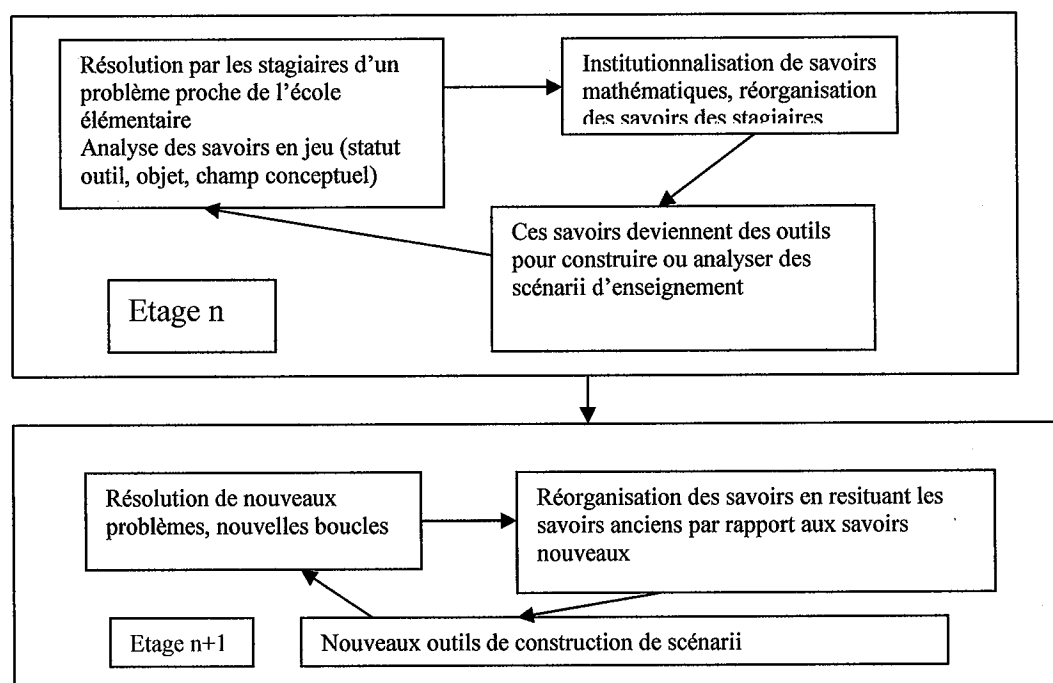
Résolution par les stagiaires d'un problème proche de l'école élémentaire
Analyse des savoirs en jeu (statut outil, objet, champ conceptuel)

Institutionnalisation de savoirs mathématiques, réorganisation des savoirs des stagiaires

Ces savoirs deviennent des outils pour construire ou analyser des scénarii d'enseignement

Etage n

Résolution de nouveaux problèmes, nouvelles boucles

Réorganisation des savoirs en resituant les savoirs anciens par rapport aux savoirs nouveaux

Etage n+1

Nouveaux outils de construction de scénarii